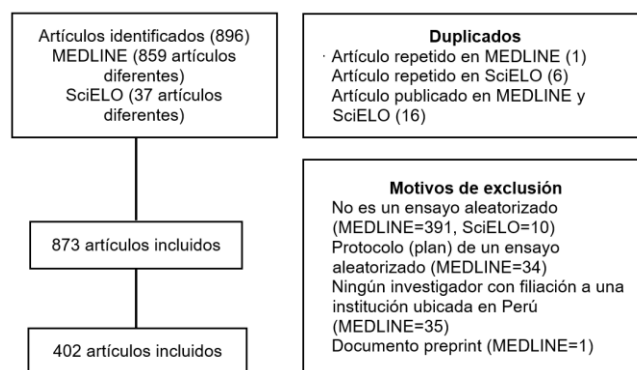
Artículos identificados (896)
MEDLINE (859 artículos diferentes)
SciELO (37 artículos diferentes)

Duplicados
· Artículo repetido en MEDLINE (1)
Artículo repetido en SciELO (6)
Artículo publicado en MEDLINE y SciELO (16)

873 artículos incluidos

Motivos de exclusión
No es un ensayo aleatorizado (MEDLINE=391, SciELO=10)
Protocolo (plan) de un ensayo aleatorizado (MEDLINE=34)
Ningún investigador con filiación a una institución ubicada en Perú (MEDLINE=35)
Documento preprint (MEDLINE=1)

402 artículos incluidos